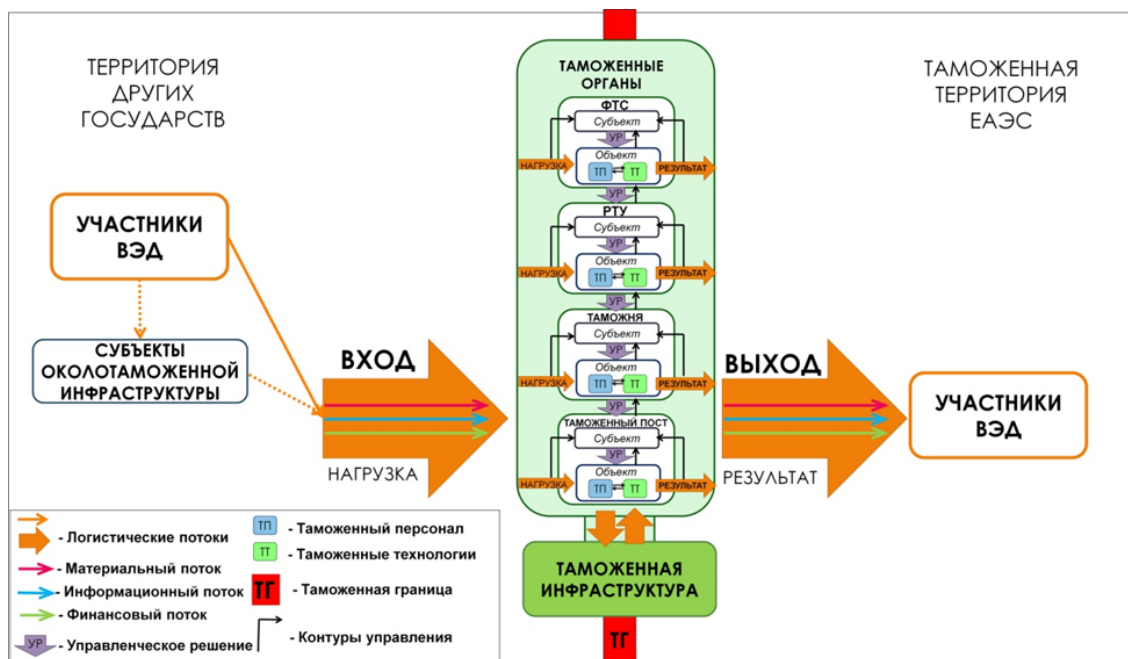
ТЕРРИТОРИЯ ДРУГИХ ГОСУДАРСТВ

ТАМОЖЕННЫЕ ОРГАНЫ

ТАМОЖЕННАЯ ТЕРРИТОРИЯ ЕАЭС

УЧАСТНИКИ ВЭД

СУБЪЕКТЫ ОКОЛОТАМОЖЕННОЙ ИНФРАСТРУКТУРЫ

ВХОД

НАГРУЗКА

ФТС
Субъект
УР
НАГРУЗКА
Объект
ТП
ТТ
РЕЗУЛЬТАТ
УР

РТУ
Субъект
УР
НАГРУЗКА
Объект
ТП
ТТ
РЕЗУЛЬТАТ
УР

ТАМОЖНЯ
Субъект
УР
НАГРУЗКА
Объект
ТП
ТТ
РЕЗУЛЬТАТ
УР

ТАМОЖЕННЫЙ ПОСТ
Субъект
УР
НАГРУЗКА
Объект
ТП
ТТ
РЕЗУЛЬТАТ

ВЫХОД

РЕЗУЛЬТАТ

УЧАСТНИКИ ВЭД

ТАМОЖЕННАЯ ИНФРАСТРУКТУРА

ТГ

- Логистические потоки
- Материальный поток
- Информационный поток
- Финансовый поток
УР - Управленческое решение
ТП - Таможенный персонал
ТТ - Таможенные технологии
ТГ - Таможенная граница
- Контуры управления